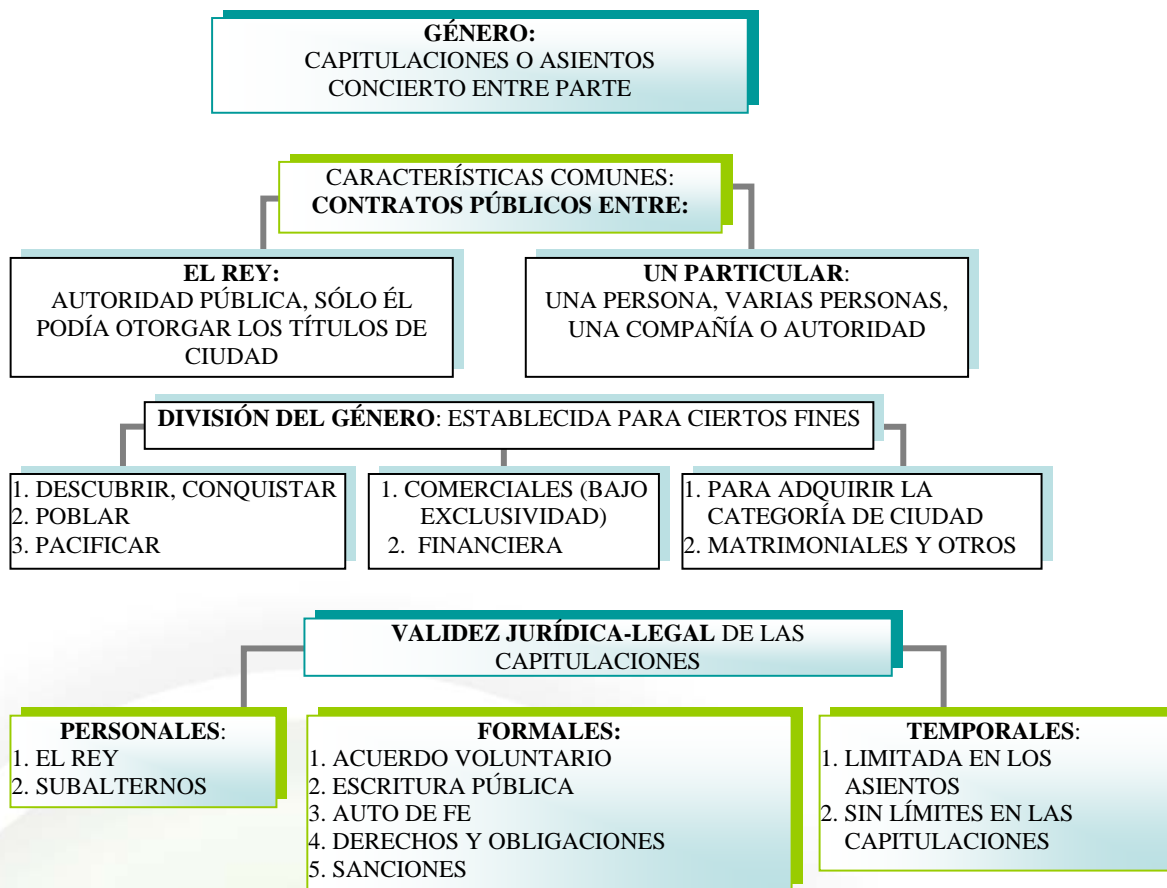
GÉNERO:
CAPITULACIONES O ASIENTOS
CONCIERTO ENTRE PARTE

CARACTERÍSTICAS COMUNES:
CONTRATOS PÚBLICOS ENTRE:

EL REY:
AUTORIDAD PÚBLICA, SÓLO ÉL PODÍA OTORGAR LOS TÍTULOS DE CIUDAD

UN PARTICULAR:
UNA PERSONA, VARIAS PERSONAS, UNA COMPAÑÍA O AUTORIDAD

DIVISIÓN DEL GÉNERO: ESTABLECIDA PARA CIERTOS FINES

1. DESCUBRIR, CONQUISTAR
2. POBLAR
3. PACIFICAR

1. COMERCIALES (BAJO EXCLUSIVIDAD)
2. FINANCIERA

1. PARA ADQUIRIR LA CATEGORÍA DE CIUDAD
2. MATRIMONIALES Y OTROS

VALIDEZ JURÍDICA-LEGAL DE LAS CAPITULACIONES

PERSONALES:
1. EL REY
2. SUBALTERNOS

FORMALES:
1. ACUERDO VOLUNTARIO
2. ESCRITURA PÚBLICA
3. AUTO DE FE
4. DERECHOS Y OBLIGACIONES
5. SANCIONES

TEMPORALES:
1. LIMITADA EN LOS ASIENTOS
2. SIN LÍMITES EN LAS CAPITULACIONES